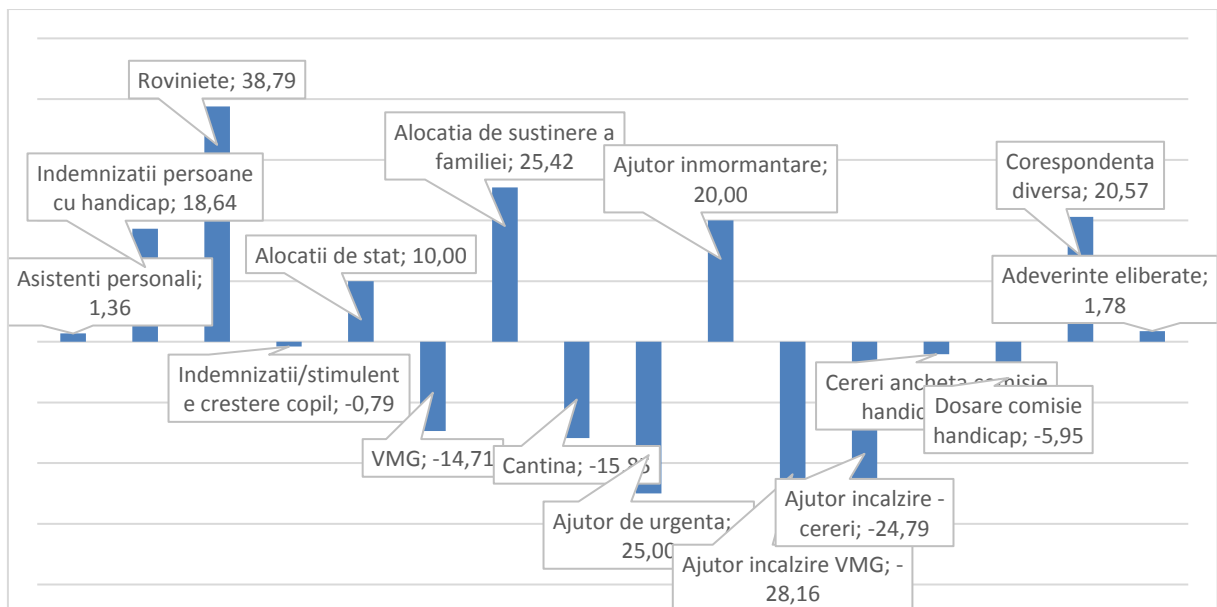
Roviniete; 38,79

Indemnizatii persoane cu handicap; 18,64

Asistenti personali; 1,36

Alocatii de stat; 10,00

Alocatia de sustinere a familiei; 25,42

Ajutor inmormantare; 20,00

Corespondenta diversa; 20,57

Adeverinte eliberate; 1,78

Indemnizatii/stimulente crestere copil; -0,79

VMG; -14,71

Cantina; -15,8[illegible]

Ajutor de urgenta; 25,00

Ajutor incalzire VMG; -28,16

Ajutor incalzire - cereri; -24,79

Cereri ancheta comisie handic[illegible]

Dosare comisie handicap; -5,95